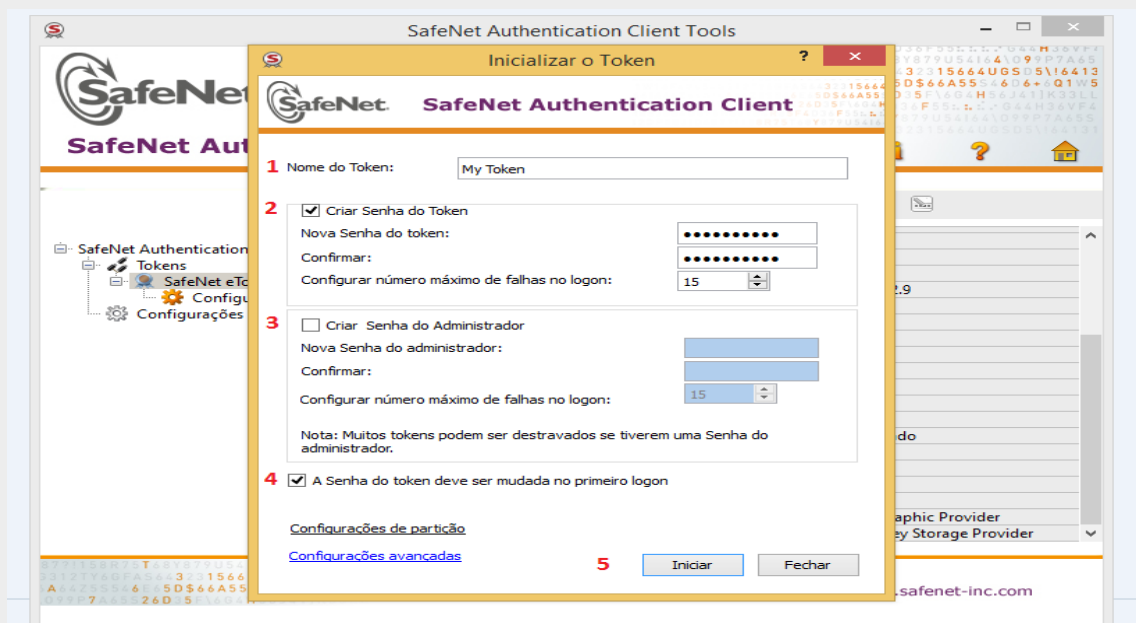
SafeNet Authentication Client Tools

SafeNet

SafeNet Aut

SafeNet Authentication
Tokens
SafeNet eTo
Configu
Configurações

2.9

do

aphic Provider
ey Storage Provider

.safenet-inc.com

Inicializar o Token

?

SafeNet.

SafeNet Authentication Client

1 Nome do Token: My Token

2 Criar Senha do Token
Nova Senha do token: ••••••••••
Confirmar: ••••••••••
Configurar número máximo de falhas no logon: 15

3 Criar Senha do Administrador
Nova Senha do administrador:
Confirmar:
Configurar número máximo de falhas no logon: 15

Nota: Muitos tokens podem ser destravados se tiverem uma Senha do administrador.

4 A Senha do token deve ser mudada no primeiro logon

Configurações de partição

Configurações avançadas

5 Iniciar Fechar